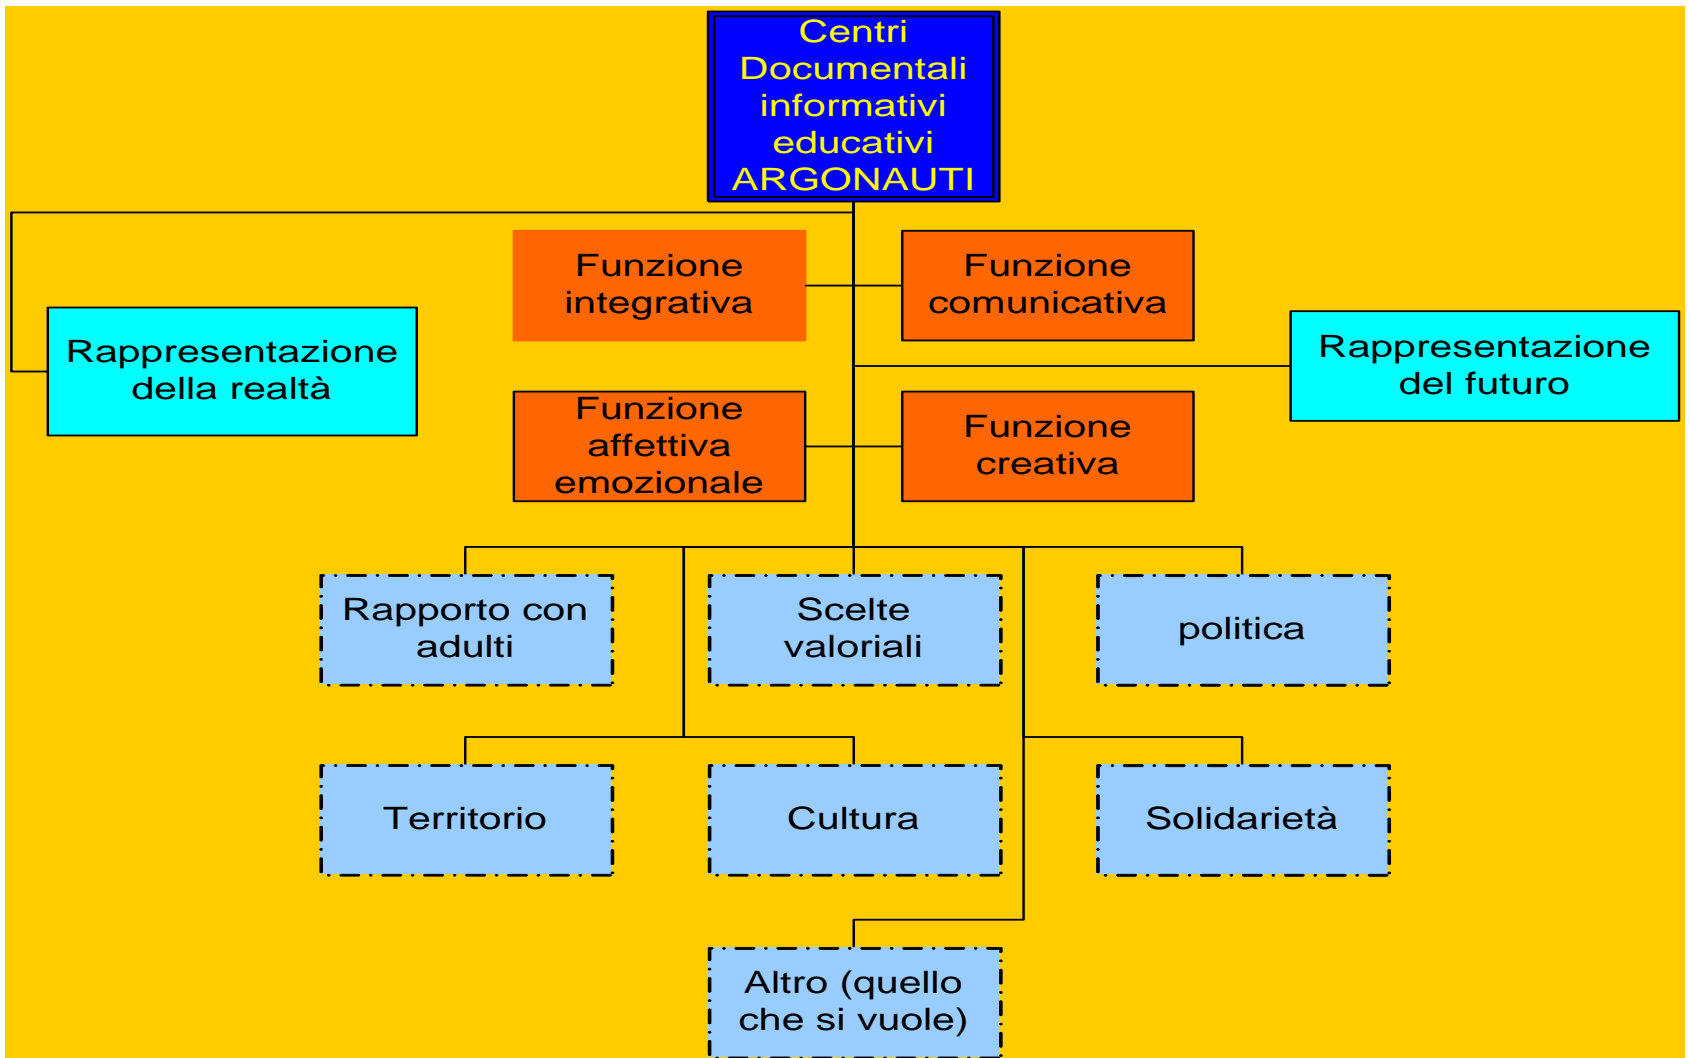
Centri Documentali informativi educativi ARGONAUTI

Funzione integrativa

Funzione comunicativa

Rappresentazione della realtà

Rappresentazione del futuro

Funzione affettiva emozionale

Funzione creativa

Rapporto con adulti

Scelte valoriali

politica

Territorio

Cultura

Solidarietà

Altro (quello che si vuole)